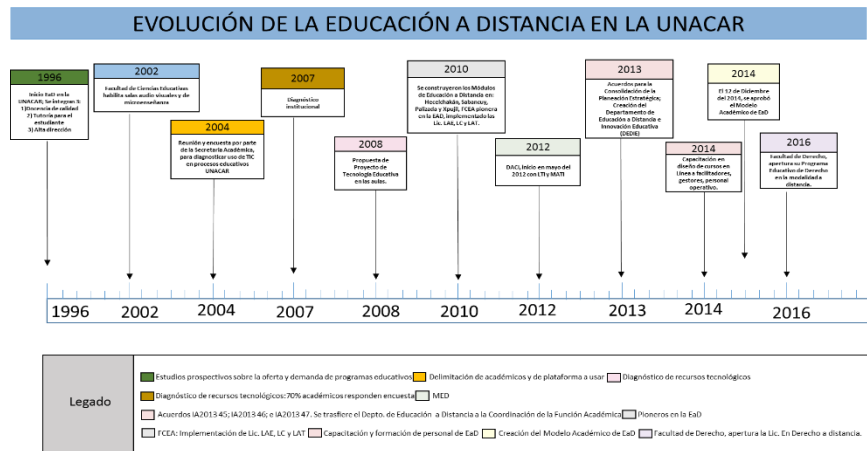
EVOLUCIÓN DE LA EDUCACIÓN A DISTANCIA EN LA UNACAR

1996
Inicio EaD en la UNACAR, se integran: 1) Docencia de calidad 2) Tutoría para el estudiante 3) Alta dirección

2002
Facultad de Ciencias Educativas habilita salas audio visuales y de microenseñanza

2004
Reunión y encuesta por parte de la Secretaría Académica, para diagnosticar uso de TIC en procesos educativos UNACAR

2007
Diagnóstico institucional

2008
Propuesta de Proyecto de Tecnología Educativa en las aulas.

2010
Se construyeron los Módulos de Educación a Distancia en: Hecelchakán, Sabancuy, Palizada y Xpujil. FCEA pionera en la EaD, implementado las Lic. LAE, LC y LAT.

2012
DACI, inicio en mayo del 2012 con LTI y MATI

2013
Acuerdos para la Consolidación de la Planeación Estratégica; Creación del Departamento de Educación a Distancia e Innovación Educativa (DEDIE)

2014
Capacitación en diseño de cursos en Línea a facilitadores, gestores, personal operativo.

2014
El 12 de Diciembre del 2014, se aprobó el Modelo Académico de EaD

2016
Facultad de Derecho, apertura su Programa Educativo de Derecho en la modalidad a distancia.

1996 2002 2004 2007 2008 2010 2012 2013 2014 2016

Legado

Estudios prospectivos sobre la oferta y demanda de programas educativos
Delimitación de académicos y de plataforma a usar
Diagnóstico de recursos tecnológicos
Diagnóstico de recursos tecnológicos: 70% académicos responden encuesta
MED
Acuerdos IA2013 45; IA2013 46; e IA2013 47. Se trasfiere el Depto. de Educación a Distancia a la Coordinación de la Función Académica
Pioneros en la EaD
FCEA: Implementación de Lic. LAE, LC y LAT
Capacitación y formación de personal de EaD
Creación del Modelo Académico de EaD
Facultad de Derecho, apertura la Lic. En Derecho a distancia.